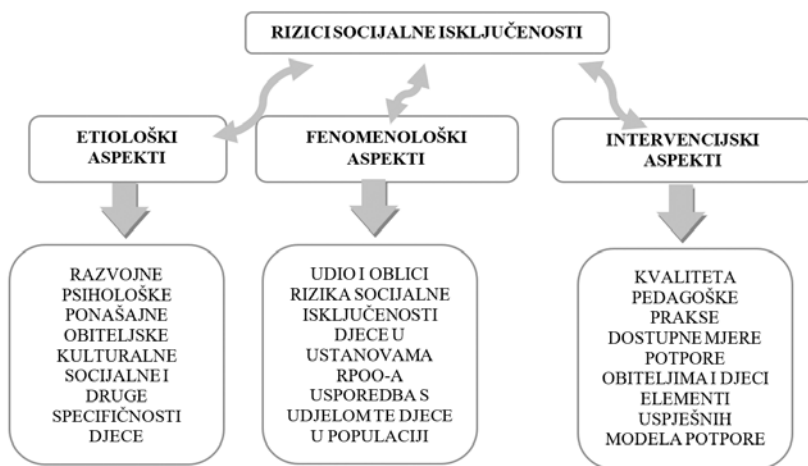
RIZICI SOCIJALNE ISKLJUČENOSTI

ETIOLOŠKI ASPEKTI

FENOMENOLOŠKI ASPEKTI

INTERVENCIJSKI ASPEKTI

RAZVOJNE PSIHOLOŠKE PONAŠAJNE OBITELJSKE KULTURALNE SOCIJALNE I DRUGE SPECIFIČNOSTI DJECE

UDIO I OBLICI RIZIKA SOCIJALNE ISKLJUČENOSTI DJECE U USTANOVAMA RPOO-A USPOREDBA S UDJELOM TE DJECE U POPULACIJI

KVALITETA PEDAGOŠKE PRAKSE DOSTUPNE MJERE POTPORE OBITELJIMA I DJECI ELEMENTI USPJEŠNIH MODELA POTPORE